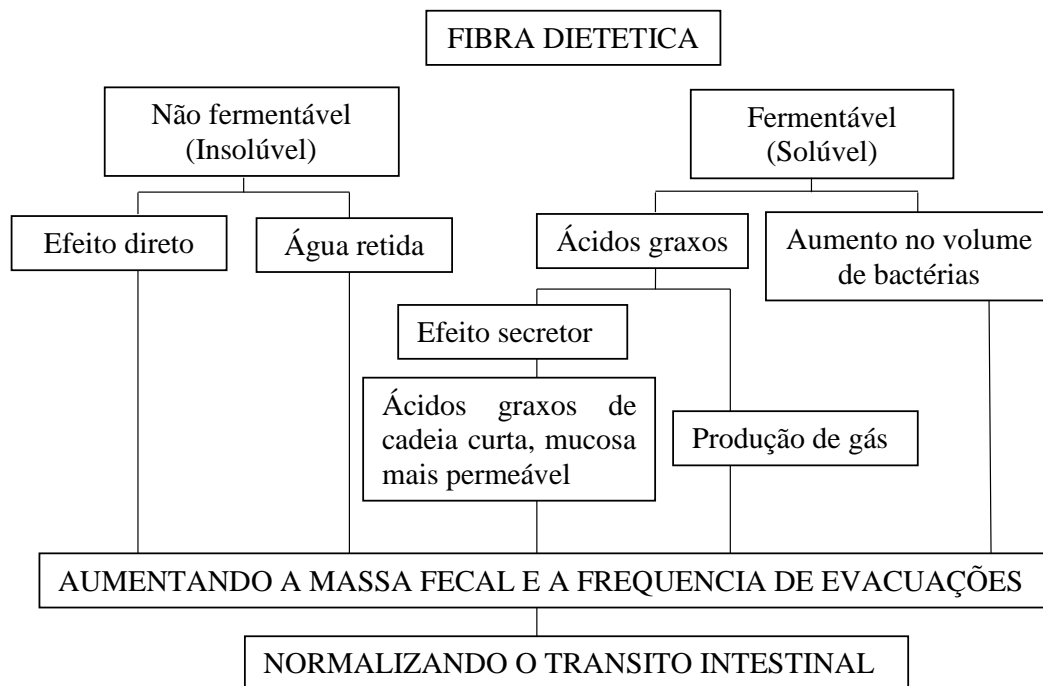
FIBRA DIETETICA

Não fermentável
(Insolúvel)

Fermentável
(Solúvel)

Efeito direto

Água retida

Ácidos graxos

Aumento no volume de bactérias

Efeito secretor

Ácidos graxos de cadeia curta, mucosa mais permeável

Produção de gás

AUMENTANDO A MASSA FECAL E A FREQUENCIA DE EVACUAÇÕES

NORMALIZANDO O TRANSITO INTESTINAL